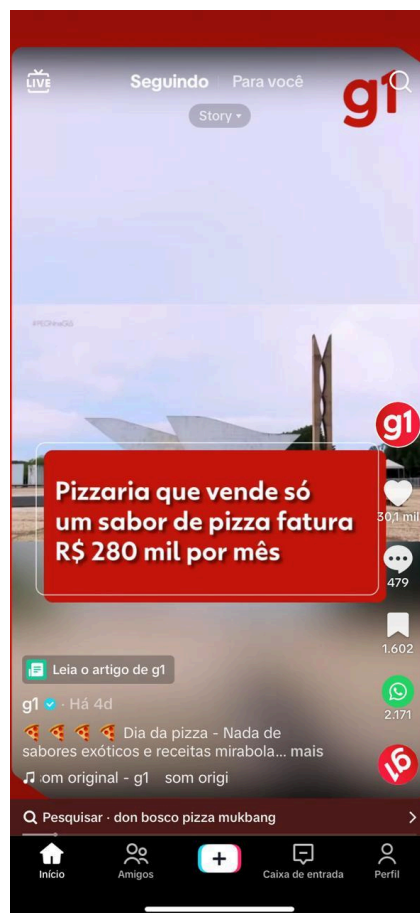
LIVE Seguindo | Para você

Story

g1

#TGOnaGO

Pizzaria que vende só um sabor de pizza fatura R$ 280 mil por mês

g1

30,1 mil

479

1.602

2.171

Leia o artigo de g1

g1 · Há 4d

🍕 🍕 🍕 🍕 Dia da pizza - Nada de sabores exóticos e receitas mirabola... mais

♫ om original - g1 som origi

Pesquisar · don bosco pizza mukbang

Início Amigos + Caixa de entrada Perfil